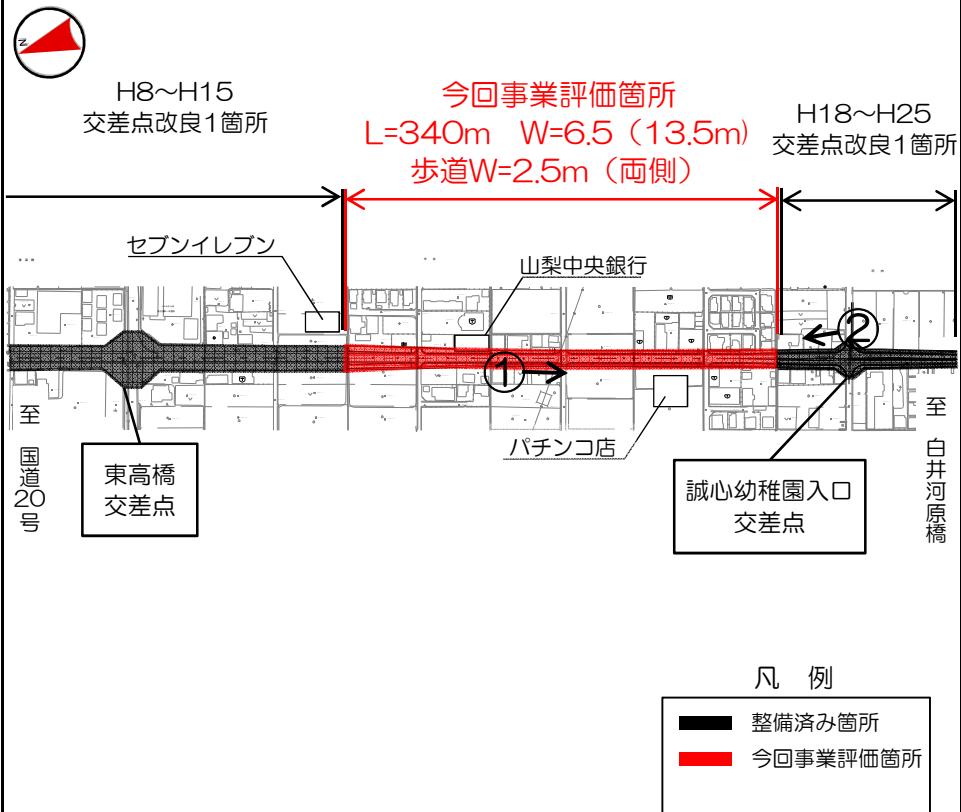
N

H8～H15
交差点改良1箇所

今回事業評価箇所
L=340m　W=6.5（13.5m）
歩道W=2.5m（両側）

H18～H25
交差点改良1箇所

セブンイレブン

山梨中央銀行

①

②

至
国道20号

東高橋
交差点

パチンコ店

誠心幼稚園入口
交差点

至
白井河原橋

凡　例
整備済み箇所
今回事業評価箇所